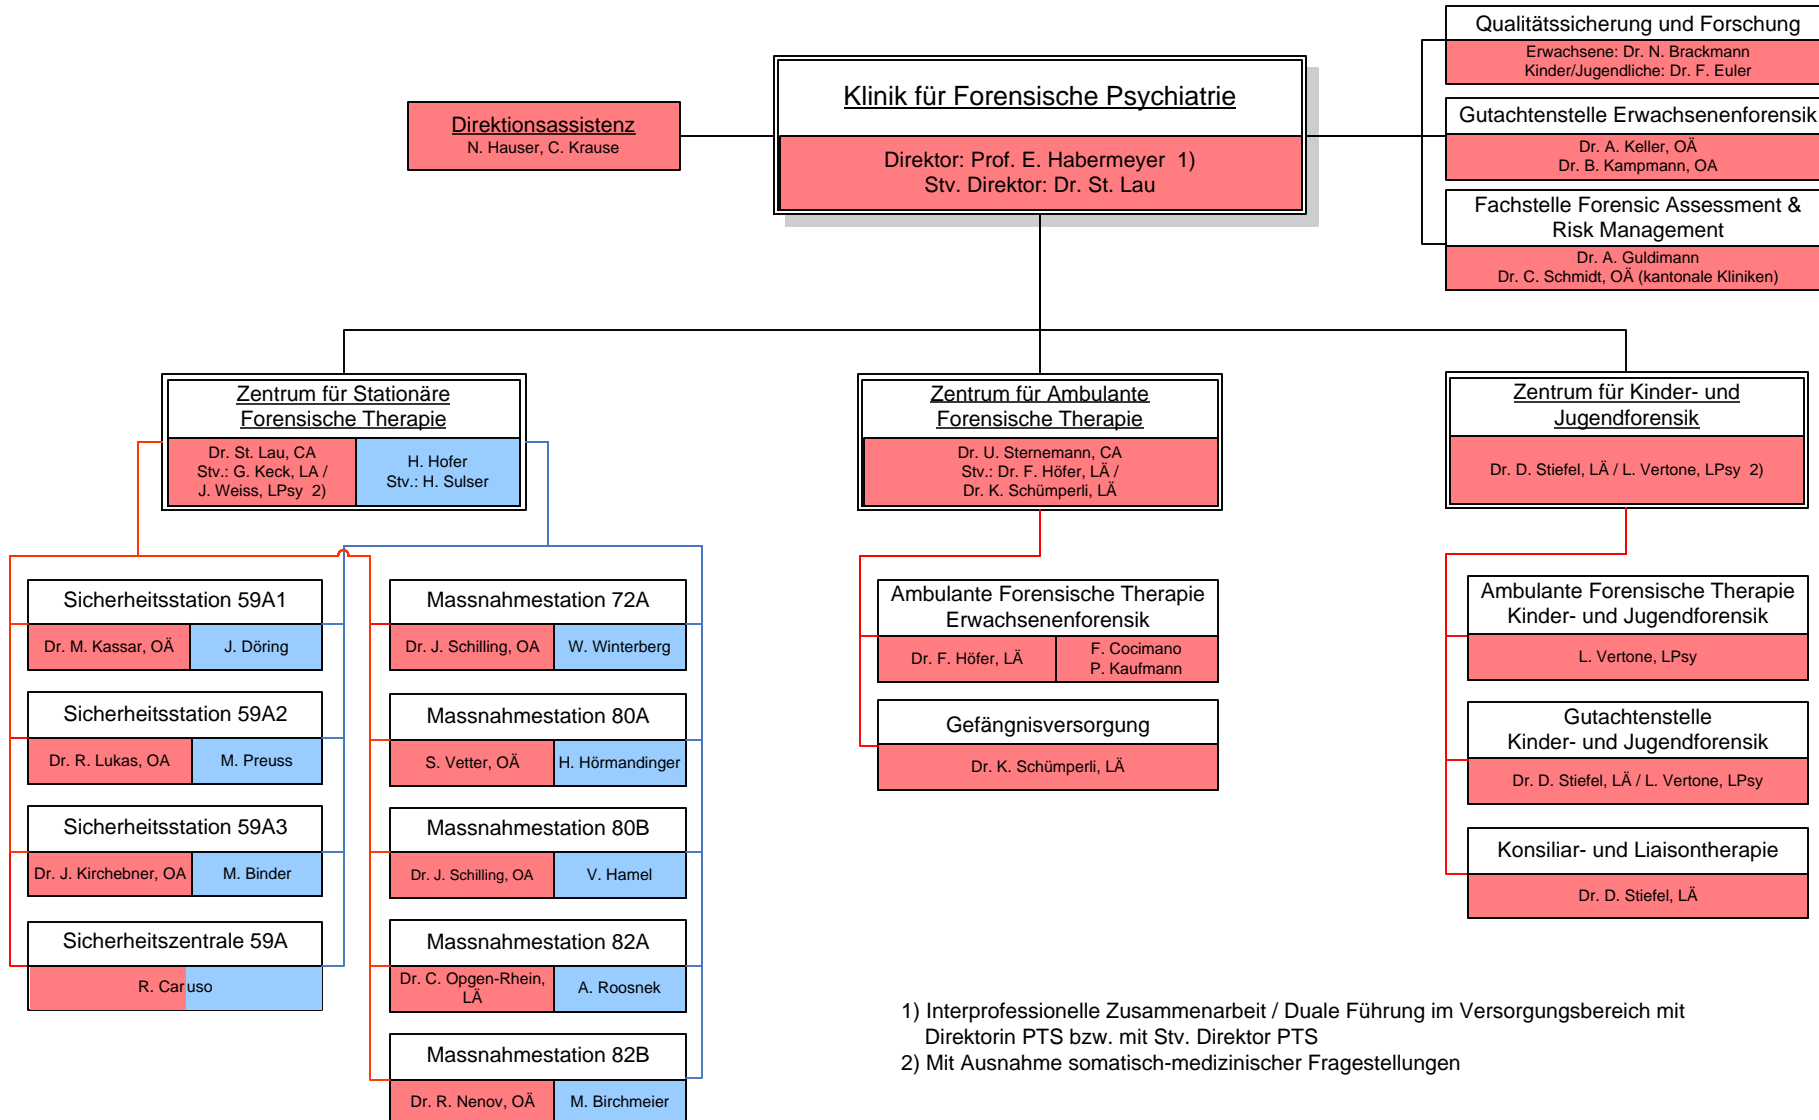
Qualitätssicherung und Forschung
Erwachsene: Dr. N. Brackmann
Kinder/Jugendliche: Dr. F. Euler

Gutachtenstelle Erwachsenenforensik
Dr. A. Keller, OÄ
Dr. B. Kampmann, OA

Fachstelle Forensic Assessment & Risk Management
Dr. A. Guldimann
Dr. C. Schmidt, OÄ (kantonale Kliniken)

Direktionsassistenz
N. Hauser, C. Krause

Klinik für Forensische Psychiatrie
Direktor: Prof. E. Habermeyer 1)
Stv. Direktor: Dr. St. Lau

Zentrum für Stationäre Forensische Therapie
Dr. St. Lau, CA
Stv.: G. Keck, LA / J. Weiss, LPsy 2)
H. Hofer
Stv.: H. Sulser

Zentrum für Ambulante Forensische Therapie
Dr. U. Sternemann, CA
Stv.: Dr. F. Höfer, LÄ /
Dr. K. Schümperli, LÄ

Zentrum für Kinder- und Jugendforensik
Dr. D. Stiefel, LÄ / L. Vertone, LPsy 2)

Sicherheitsstation 59A1
Dr. M. Kassar, OÄ
J. Döring

Sicherheitsstation 59A2
Dr. R. Lukas, OA
M. Preuss

Sicherheitsstation 59A3
Dr. J. Kirchebner, OA
M. Binder

Sicherheitszentrale 59A
R. Caruso

Massnahmestation 72A
Dr. J. Schilling, OA
W. Winterberg

Massnahmestation 80A
S. Vetter, OÄ
H. Hörmandinger

Massnahmestation 80B
Dr. J. Schilling, OA
V. Hamel

Massnahmestation 82A
Dr. C. Opgen-Rhein, LÄ
A. Roosnek

Massnahmestation 82B
Dr. R. Nenov, OÄ
M. Birchmeier

Ambulante Forensische Therapie Erwachsenenforensik
Dr. F. Höfer, LÄ
F. Cocimano
P. Kaufmann

Gefängnisversorgung
Dr. K. Schümperli, LÄ

Ambulante Forensische Therapie Kinder- und Jugendforensik
L. Vertone, LPsy

Gutachtenstelle Kinder- und Jugendforensik
Dr. D. Stiefel, LÄ / L. Vertone, LPsy

Konsiliar- und Liaisontherapie
Dr. D. Stiefel, LÄ

1) Interprofessionelle Zusammenarbeit / Duale Führung im Versorgungsbereich mit Direktorin PTS bzw. mit Stv. Direktor PTS
2) Mit Ausnahme somatisch-medizinischer Fragestellungen